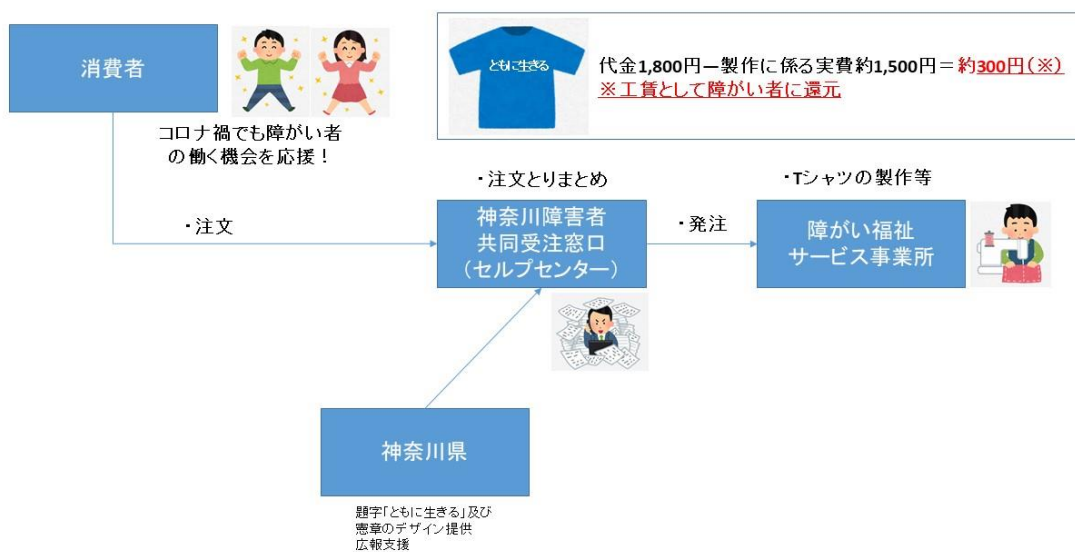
消費者

コロナ禍でも障がい者の働く機会を応援！

ともに生きる

代金1,800円ー製作に係る実費約1,500円＝約300円（※）
※工賃として障がい者に還元

・注文

・注文とりまとめ

神奈川障害者共同受注窓口（セルプセンター）

・発注

・Tシャツの製作等

障がい福祉サービス事業所

神奈川県

題字「ともに生きる」及び憲章のデザイン提供
広報支援